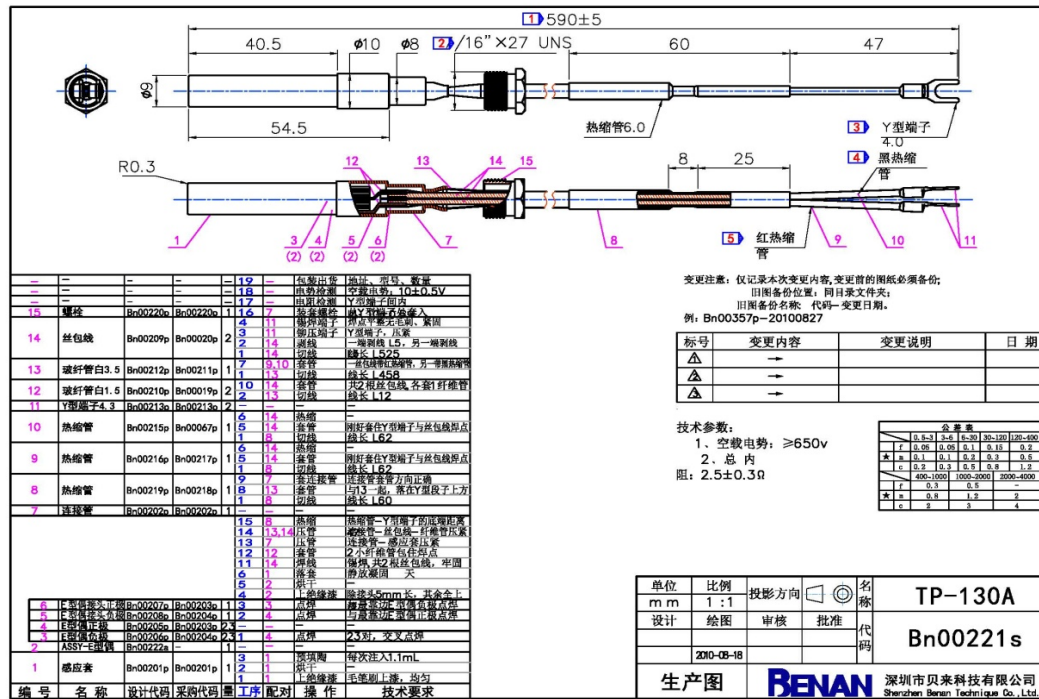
1 590±5

40.5 ϕ10 ϕ8 2 /16" ×27 UNS 60 47

ϕ9

54.5

热缩管6.0

3 Y型端子 4.0

R0.3

12 13 14 15

8 25

4 黑热缩管

1 3 (2) 4 (2) 5 (2) 6 (2) 7 8

5 红热缩管

9 10 11

变更注意：仅记录本次变更内容，变更前的图纸必须备份;
旧图备份位置：同目录文件夹;
旧图备份名称：代码-变更日期。
例：Bn00357p-20100827

| 标号 | 变更内容 | 变更说明 | 日 期 |
|---|---|---|---|
| 1 | → | | |
| 2 | → | | |
| 3 | → | | |

技术参数：
1、空载电势：≥650v
2、总 内 阻：2.5±0.3Ω

| 编号 | 名称 | 设计代码 | 采购代码 | 量 | 工序 | 配对 | 操作 | 技术要求 |
|---|---|---|---|---|---|---|---|---|
| — | — | — | — | — | 19 | — | 包装出货 | 地址、型号、数量 |
| — | — | — | — | — | 18 | — | 电势检测 | 空载电势：10±0.5V |
| — | — | — | — | — | 17 | — | 电阻检测 | Y型端子面内 |
| 15 | 螺栓 | Bn00220p | Bn00220p | 1 | 16 | 7 | 装套螺栓 | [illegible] |
| 14 | 丝包线 | Bn00209p | Bn00020p | 2 | 4 | 11 | 焊锡端子 | 焊点平整无毛刺，紧固 |
| | | | | | 3 | 11 | 铆压端子 | Y型端子，压紧 |
| | | | | | 2 | 14 | 涮线 | 一端涮线 L5，另一端涮线 |
| | | | | | 1 | 14 | 切线 | 线长 L525 |
| 13 | 玻纤管白3.5 | Bn00212p | Bn00211p | 1 | 7 | 9,10 | 套管 | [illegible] |
| | | | | | 1 | 13 | 切线 | 线长 L458 |
| 12 | 玻纤管白1.5 | Bn00210p | Bn00019p | 2 | 10 | 14 | 套管 | 共2根丝包线，各套1纤维管 |
| | | | | | 2 | 13 | 切线 | 线长 L12 |
| 11 | Y型端子4.3 | Bn00213p | Bn00213p | 2 | — | | | |
| 10 | 热缩管 | Bn00215p | Bn00067p | 1 | 6 | 14 | 热缩 | |
| | | | | | 5 | 14 | 套管 | 刚好套住Y型端子与丝包线焊点 |
| | | | | | 1 | 8 | 切线 | 线长 L62 |
| 9 | 热缩管 | Bn00216p | Bn00217p | 1 | 6 | 14 | 热缩 | |
| | | | | | 5 | 14 | 套管 | 刚好套住Y型端子与丝包线焊点 |
| | | | | | 1 | 8 | 切线 | 线长 L62 |
| 8 | 热缩管 | Bn00219p | Bn00218p | 1 | 9 | 7 | 套连接管 | 连接管套管方向正确 |
| | | | | | 8 | 13 | 套管 | 与13一起，靠在Y型段子上方 |
| | | | | | 1 | 8 | 切线 | 线长 L60 |
| 7 | 连接管 | Bn00202p | Bn00202p | 1 | — | | | |
| | | | | | 15 | 8 | 热缩 | 热缩管—Y型端子的延端距离 |
| | | | | | 14 | 13,14 | 压管 | 感应管—丝包线—纤维管压紧 |
| | | | | | 13 | 7 | 压管 | 连接管—感应套压紧 |
| | | | | | 12 | 14 | 套管 | 2小纤维管包住焊点 |
| | | | | | 11 | 14 | 焊线 | 锡焊，共2根丝包线，牢固 |
| | | | | | 6 | 1 | 静置 | 静放凝固 天 |
| | | | | | 5 | 2 | 烘干 | |
| | | | | | 4 | 2 | 上绝缘漆 | 除漆头5mm长，其余全上 |
| 6 | E型偶接头正极 | Bn00207p | Bn00203p | 1 | 3 | 3 | 点焊 | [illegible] |
| 5 | E型偶接头负极 | Bn00208p | Bn00204p | 1 | 2 | 5 | 点焊 | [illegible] |
| 4 | E型偶正极 | Bn00205p | Bn00203p | 2,3 | — | | | |
| 3 | E型偶负极 | Bn00206p | Bn00204p | 2,3 | 1 | 4 | 点焊 | 23对，交叉点焊 |
| 2 | ASSY-E型偶 | Bn00222s | — | 1 | — | | | |
| 1 | 感应套 | Bn00201p | Bn00201p | 1 | 3 | 1 | 预填陶 | 每次注入1.1mL |
| | | | | | 2 | 1 | 烘干 | |
| | | | | | 1 | 1 | 上绝缘漆 | 毛笔刷上漆，均匀 |

| 单位 | 比例 | 投影方向 | 名称 | TP-130A |
|---|---|---|---|---|
| mm | 1:1 | | | |
| 设计 | 绘图 | 审核 | 批准 | 代码 Bn00221s |
| | 2010-08-18 | | | |

生产图

BENAN 深圳市贝来科技有限公司 Shenzhen Benan Technique Co., Ltd.